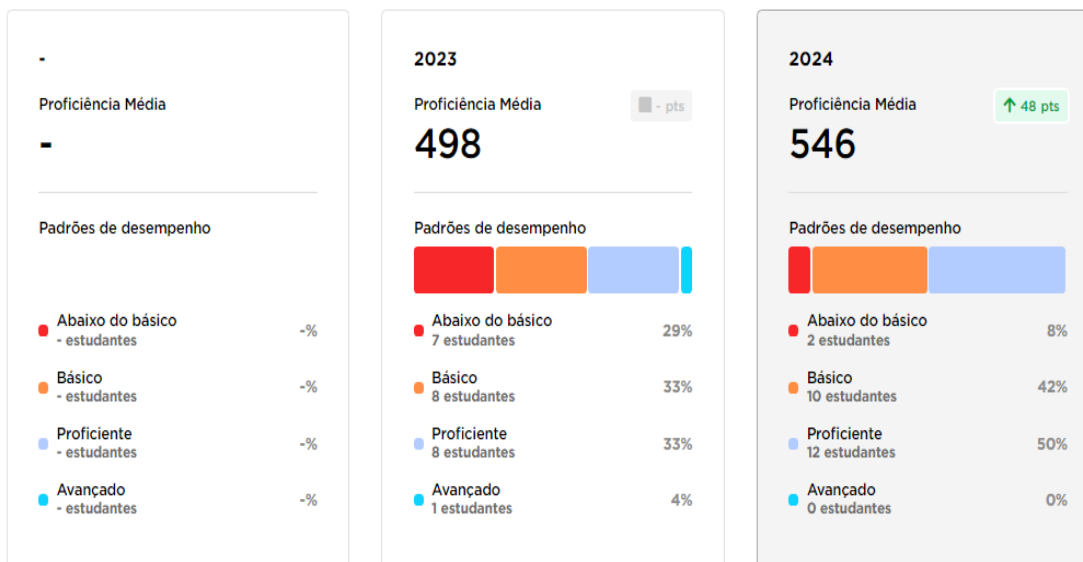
-

Proficiência Média

-

Padrões de desempenho

Abaixo do básico
- estudantes
-%

Básico
- estudantes
-%

Proficiente
- estudantes
-%

Avançado
- estudantes
-%

2023

Proficiência Média
- pts

498

Padrões de desempenho

Abaixo do básico
7 estudantes
29%

Básico
8 estudantes
33%

Proficiente
8 estudantes
33%

Avançado
1 estudantes
4%

2024

Proficiência Média
48 pts

546

Padrões de desempenho

Abaixo do básico
2 estudantes
8%

Básico
10 estudantes
42%

Proficiente
12 estudantes
50%

Avançado
0 estudantes
0%